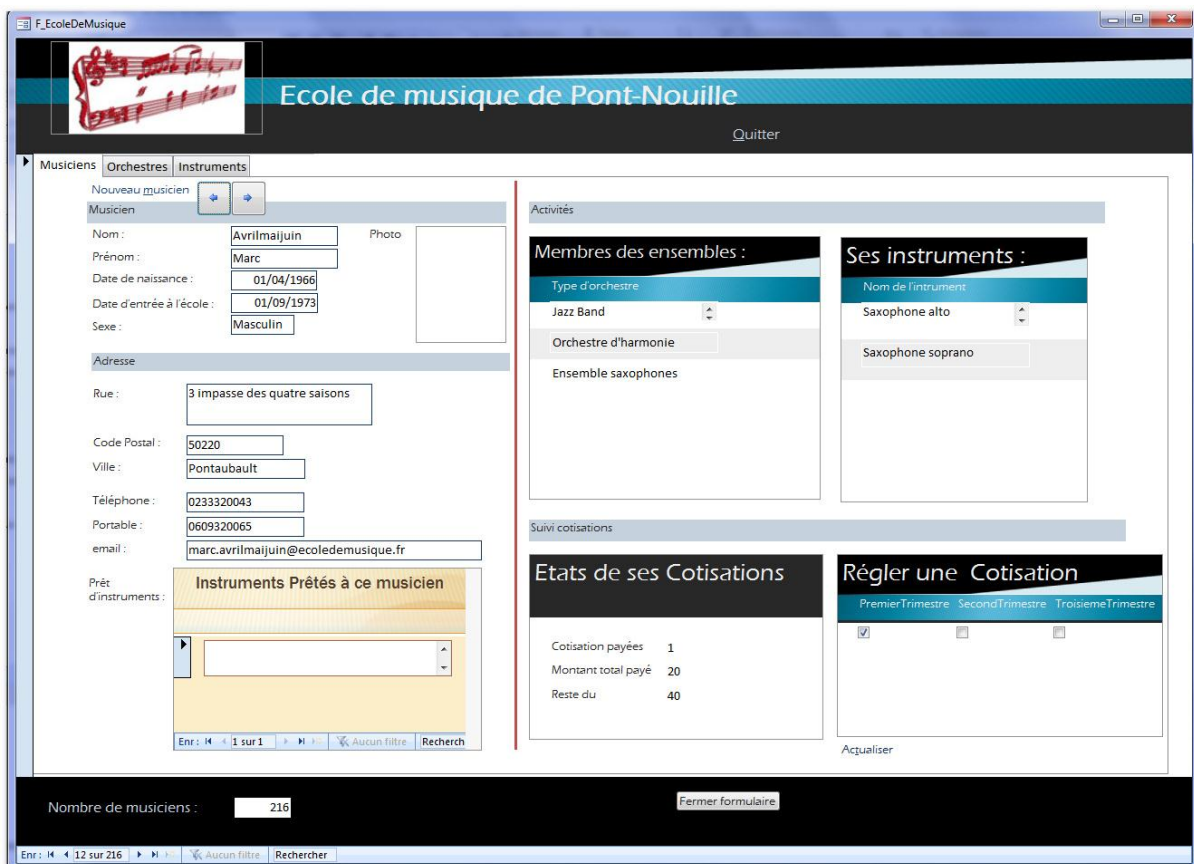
F_EcoleDeMusique

Ecole de musique de Pont-Nouille

Quitter

Musiciens | Orchestres | Instruments

Nouveau musicien

Musicien

Nom : Avrilmaijuin
Photo
Prénom : Marc
Date de naissance : 01/04/1966
Date d'entrée à l'école : 01/09/1973
Sexe : Masculin

Adresse

Rue : 3 impasse des quatre saisons
Code Postal : 50220
Ville : Pontaubault
Téléphone : 0233320043
Portable : 0609320065
email : marc.avrilmaijuin@ecoledemusique.fr

Prêt d'instruments :

Instruments Prêtés à ce musicien

Enr : 1 sur 1 Aucun filtre Recherch

Activités

Membres des ensembles :

Type d'orchestre
Jazz Band
Orchestre d'harmonie
Ensemble saxophones

Ses instruments :

Nom de l'intrument
Saxophone alto
Saxophone soprano

Suivi cotisations

Etats de ses Cotisations

Cotisation payées 1
Montant total payé 20
Reste du 40

Régler une Cotisation

PremierTrimestre SecondTrimestre TroisiemeTrimestre

Actualiser

Nombre de musiciens : 216

Fermer formulaire

Enr : 12 sur 216 Aucun filtre Rechercher